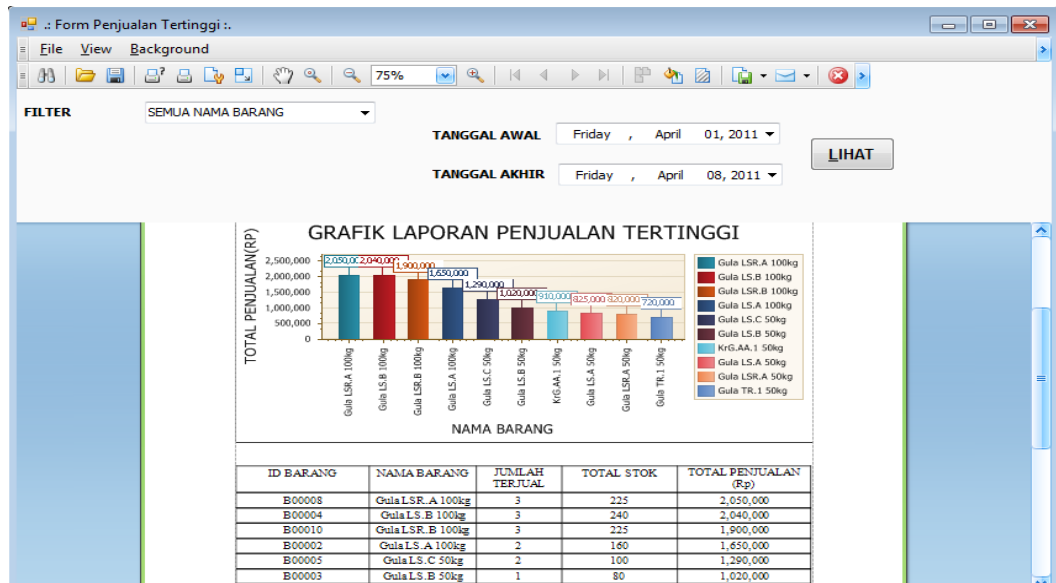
.: Form Penjualan Tertinggi :.

File View Background

75%

FILTER SEMUA NAMA BARANG

TANGGAL AWAL Friday , April 01, 2011

TANGGAL AKHIR Friday , April 08, 2011

LIHAT

GRAFIK LAPORAN PENJUALAN TERTINGGI

TOTAL PENJUALAN(RP)

2,500,000
2,000,000
1,500,000
1,000,000
500,000
0

2,050,0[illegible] 2,040,000 1,900,000 1,650,000 1,290,000 1,020,000 910,000 825,000 820,000 720,000

Gula LSR.A 100kg
Gula LS.B 100kg
Gula LSR.B 100kg
Gula LS.A 100kg
Gula LS.C 50kg
Gula LS.B 50kg
KrG.AA.1 50kg
Gula LS.A 50kg
Gula LSR.A 50kg
Gula TR.1 50kg

NAMA BARANG

| ID BARANG | NAMA BARANG | JUMLAH TERJUAL | TOTAL STOK | TOTAL PENJUALAN (Rp) |
|---|---|---|---|---|
| B00008 | Gula LSR. A 100kg | 3 | 225 | 2,050,000 |
| B00004 | Gula LS.B 100kg | 3 | 240 | 2,040,000 |
| B00010 | Gula LSR. B 100kg | 3 | 225 | 1,900,000 |
| B00002 | Gula LS.A 100kg | 2 | 160 | 1,650,000 |
| B00005 | Gula LS.C 50kg | 2 | 100 | 1,290,000 |
| B00003 | Gula LS.B 50kg | 1 | 80 | 1,020,000 |